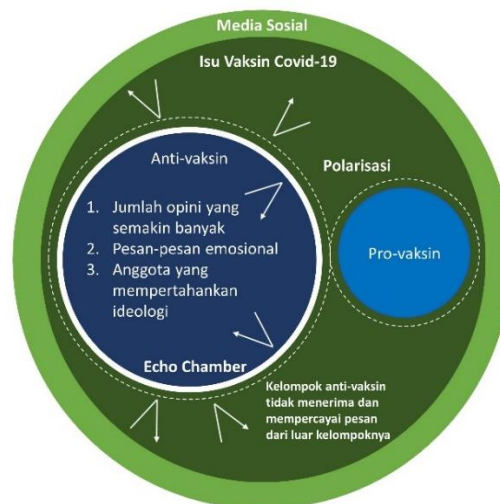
Media Sosial

Isu Vaksin Covid-19

Anti-vaksin

1. Jumlah opini yang semakin banyak
2. Pesan-pesan emosional
3. Anggota yang mempertahankan ideologi

Polarisasi

Pro-vaksin

Echo Chamber

Kelompok anti-vaksin tidak menerima dan mempercayai pesan dari luar kelompoknya